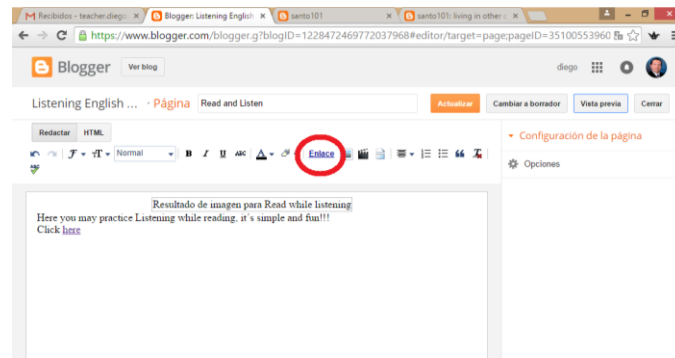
Recibidos - teacher.diego ×
Blogger: Listening English ×
santo101 ×
santo101: living in other c ×

https://www.blogger.com/blogger.g?blogID=1228472469772037968#editor/target=page;pageID=35100553960

Blogger
Ver blog
diego

Listening English ... · Página
Read and Listen
Actualizar
Cambiar a borrador
Vista previa
Cerrar

Redactar
HTML
Normal
B I U
Enlace

Configuración de la página
Opciones

Resultado de imagen para Read while listening
Here you may practice Listening while reading, it´s simple and fun!!!
Click here